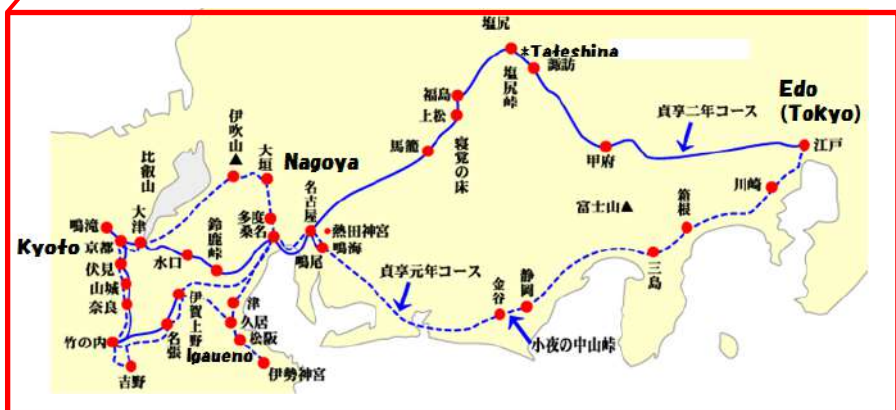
塩尻
Tateshina
諏訪
塩尻峠
福島
上松
寝覚の床
馬籠
Edo
(Tokyo)
貞享二年コース
江戸
甲府
川崎
箱根
富士山▲
三島
伊吹山▲
大垣
Nagoya
比叡山
名古屋
熱田神宮
鳴海
鳴滝
大津
京都
Kyoto
伏見
山城
奈良
多度
桑名
鈴鹿峠
水口
鳴尾
貞享元年コース
金谷
静岡
小夜の中山峠
伊賀上野
Igaueno
津
久居
松阪
名張
竹の内
吉野
伊勢神宮